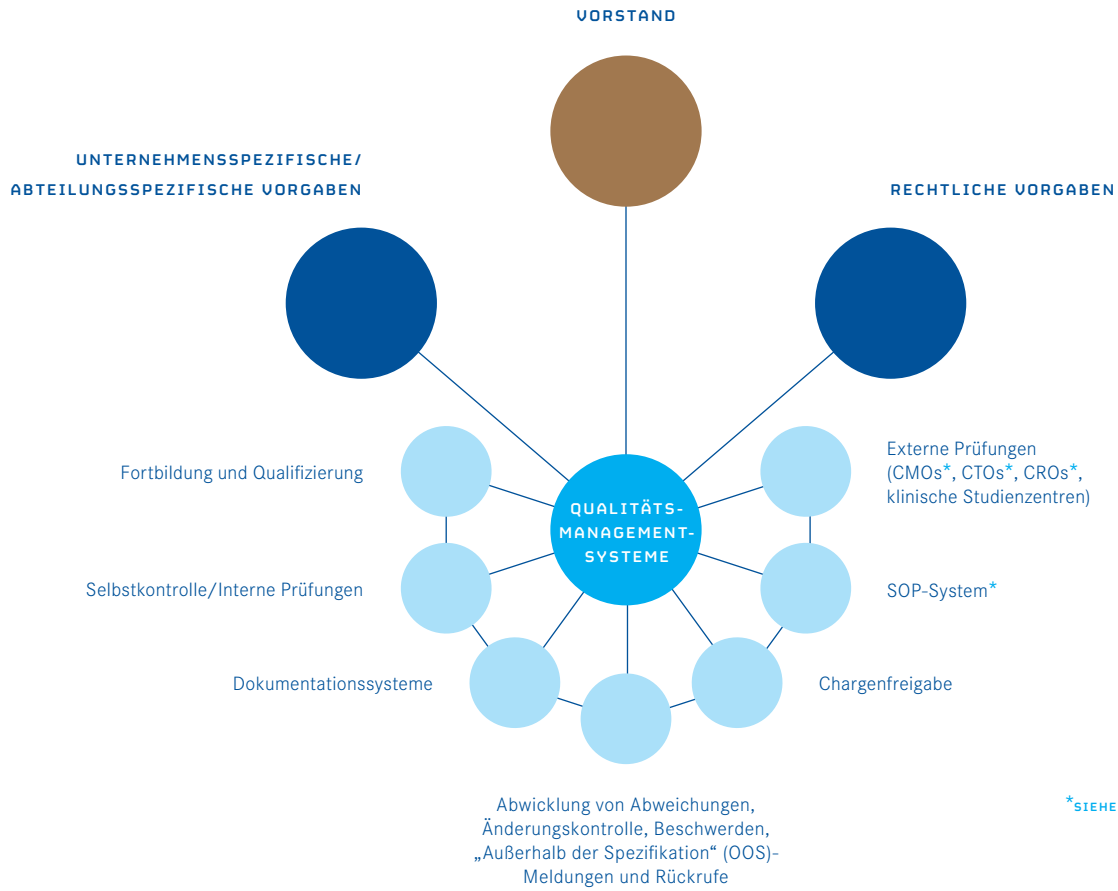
VORSTAND

UNTERNEHMENSSPEZIFISCHE/ ABTEILUNGSSPEZIFISCHE VORGABEN

RECHTLICHE VORGABEN

QUALITÄTS-MANAGEMENT-SYSTEME

Fortbildung und Qualifizierung

Selbstkontrolle/Interne Prüfungen

Dokumentationssysteme

Externe Prüfungen (CMOs*, CTOs*, CROs*, klinische Studienzentren)

SOP-System*

Chargenfreigabe

Abwicklung von Abweichungen, Änderungskontrolle, Beschwerden, „Außerhalb der Spezifikation“ (OOS)-Meldungen und Rückrufe

*SIEHE